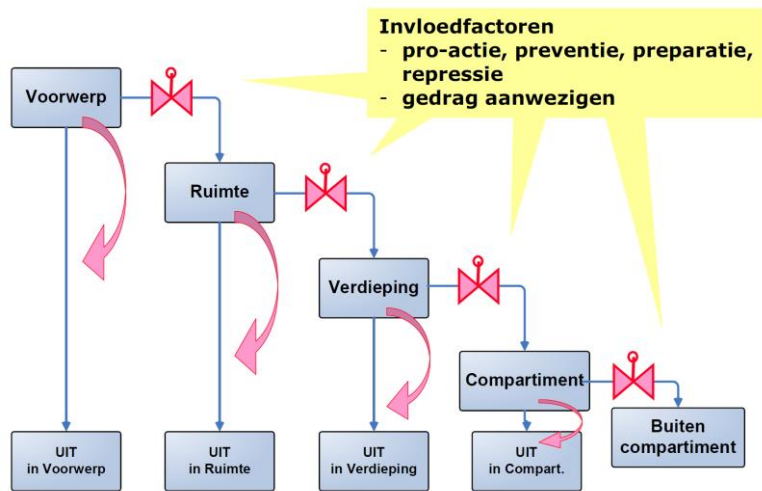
Invloedfactoren
- pro-actie, preventie, preparatie, repressie
- gedrag aanwezigen

Voorwerp

Ruimte

Verdieping

Compartiment

Buiten compartiment

UIT in Voorwerp

UIT in Ruimte

UIT in Verdieping

UIT in Compart.